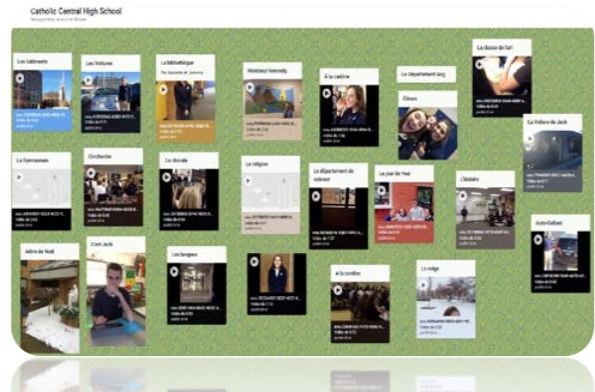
Catholic Central High School

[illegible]

Les bâtiments

Les Voitures

La Bibliothèque

Monsieur Kennedy

A la cantine

Le Département ling

La classe de l'art

La Voiture de Jack

Le Gymnasium

L'orchestre

La chorale

Le religion

Le département de science

Le jour de Yeai

L'histoire

Arbre de Noël

C'est Jack

Les longues

A la cantine

La neige